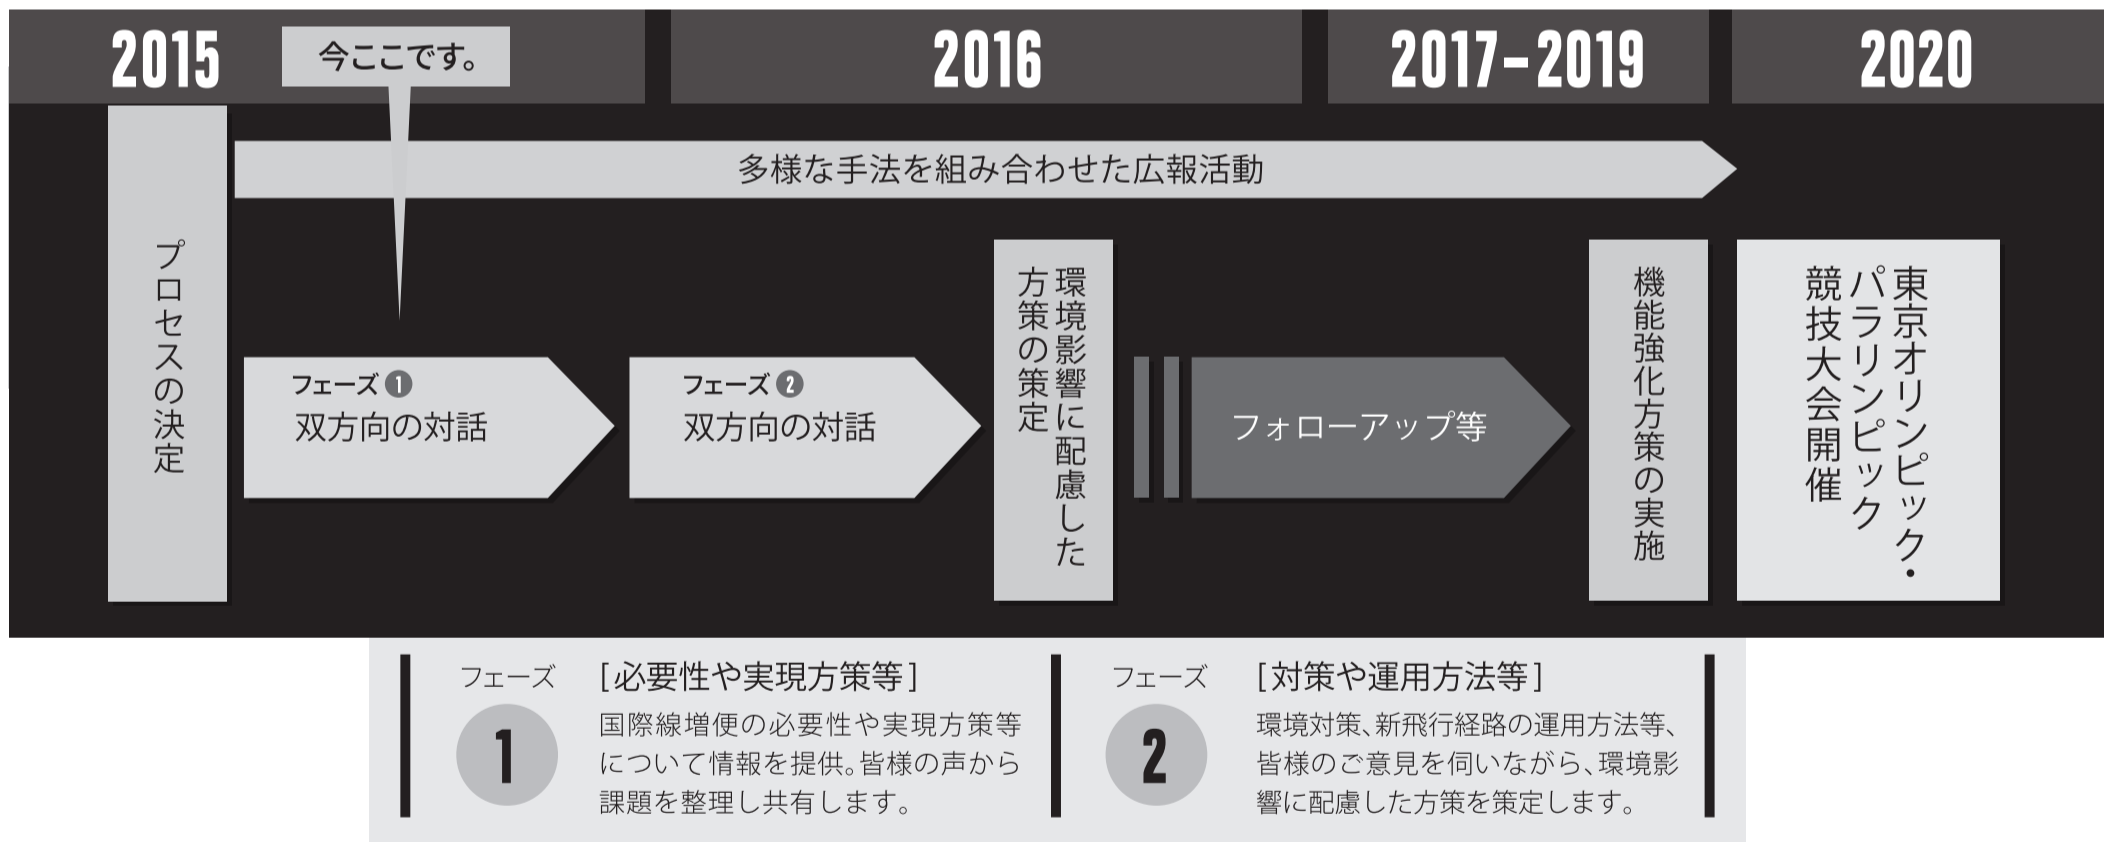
2015

今ここです。

2016

2017-2019

2020

多様な手法を組み合わせた広報活動

プロセスの決定

フェーズ 1
双方向の対話

フェーズ 2
双方向の対話

環境影響に配慮した方策の策定

フォローアップ等

機能強化方策の実施

東京オリンピック・パラリンピック競技大会開催

フェーズ 1
[必要性や実現方策等]
国際線増便の必要性や実現方策等について情報を提供。皆様の声から課題を整理し共有します。

フェーズ 2
[対策や運用方法等]
環境対策、新飛行経路の運用方法等、皆様のご意見を伺いながら、環境影響に配慮した方策を策定します。